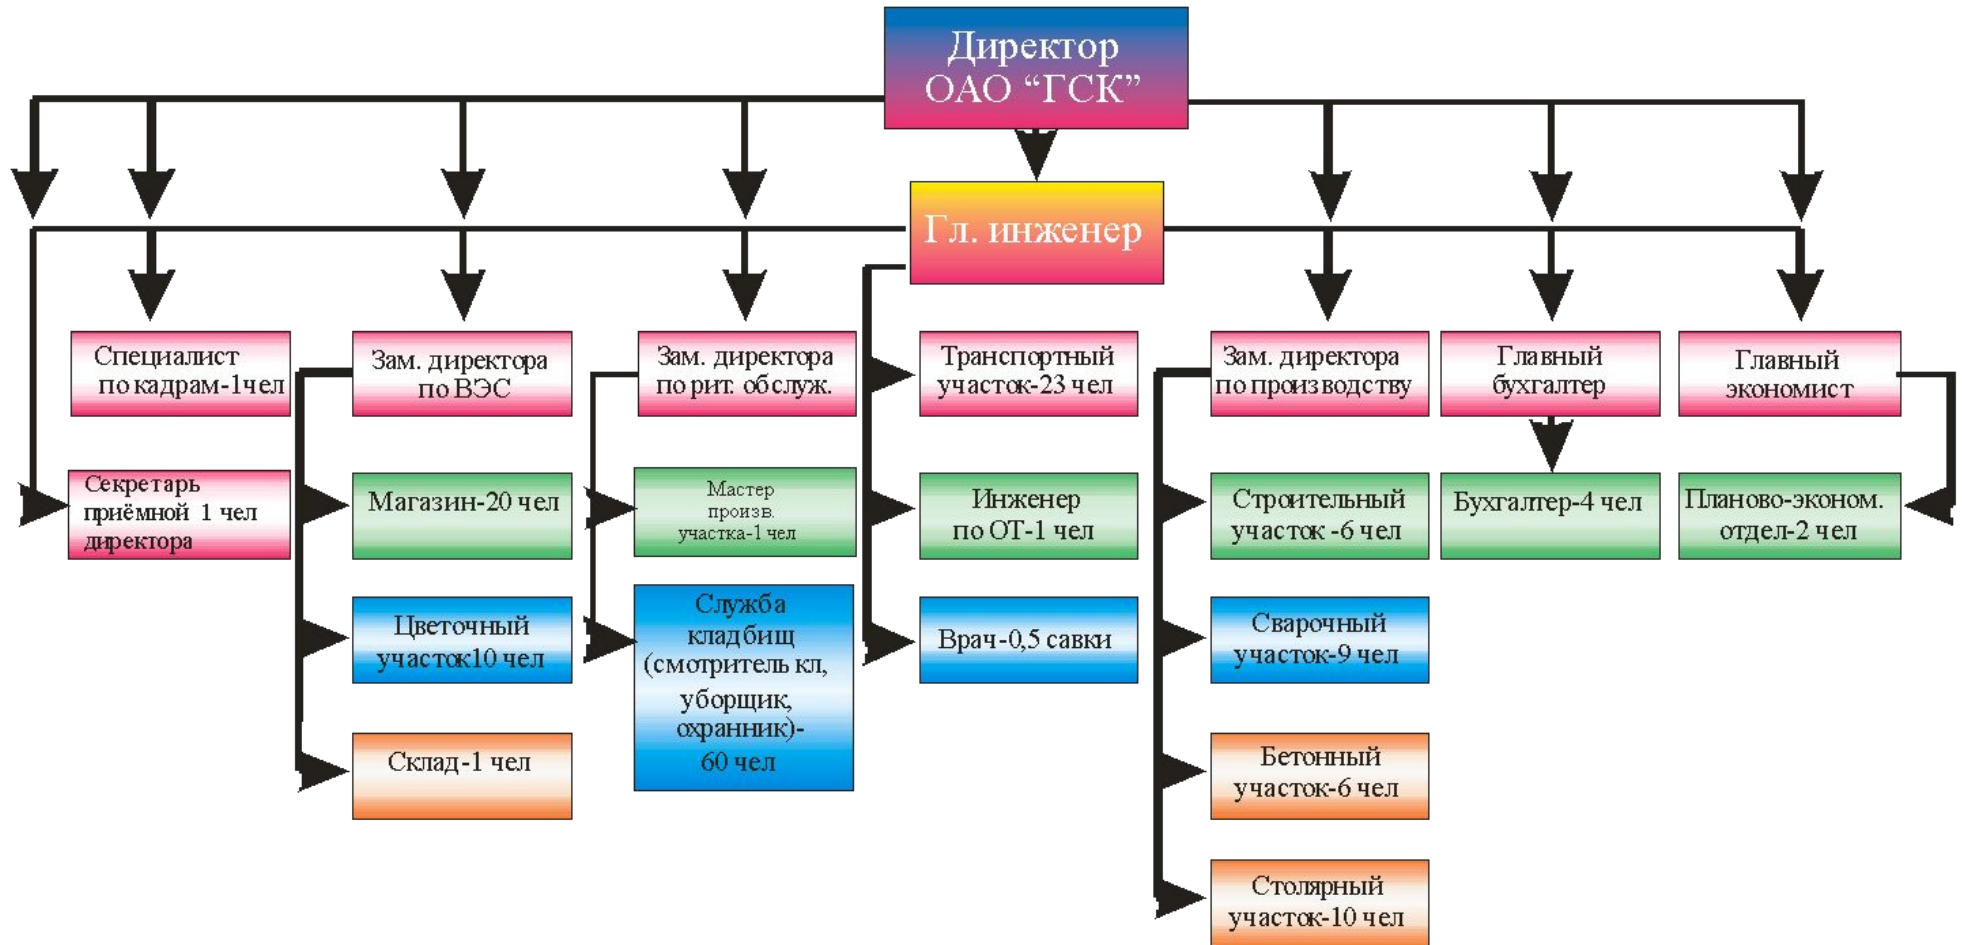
Директор ОАО “ГСК”

Гл. инженер

Специалист по кадрам-1чел

Секретарь приёмной 1 чел директора

Зам. директора по ВЭС

Магазин-20 чел

Цветочный участок10 чел

Склад-1 чел

Зам. директора по рит. обслуж.

Мастер произв. участка-1 чел

Служба кладбищ (смотритель кл, уборщик, охранник)- 60 чел

Транспортный участок-23 чел

Инженер по ОТ-1 чел

Врач-0,5 савки

Зам. директора по производству

Строительный участок -6 чел

Сварочный участок-9 чел

Бетонный участок-6 чел

Столярный участок-10 чел

Главный бухгалтер

Бухгалтер-4 чел

Главный экономист

Планово-эконом. отдел-2 чел